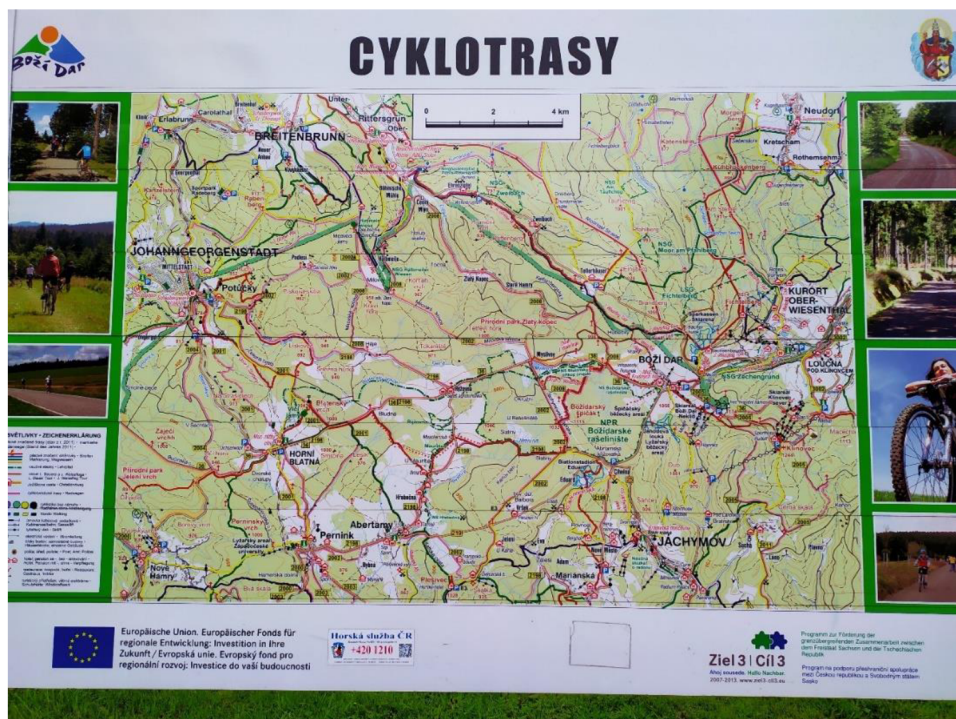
Boží Dar

CYKLOTRASY

0 2 4 km

BREITENBRUNN

JOHANNGEORGENSTADT

Potůčky

Neudorf

KURORT OBER-WIESENTHAL

LOUČNÁ POD KLÍNOVCEM

BOŽÍ DAR

Přírodní park Zlatý Kopec

NPR Božídarské rašeliniště

Božídarský špičák

HORNÍ BLATNÁ

Abertamy

Pernink

JÁCHYMOV

Nové Hamry

Merklín

Mariánská

Přírodní park Plešivec

VYSVĚTLIVKY • ZEICHENERKLÄRUNG

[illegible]

Europäische Union. Europäischer Fonds für regionale Entwicklung: Investition in Ihre Zukunft / Evropská unie. Evropský fond pro regionální rozvoj: Investice do vaší budoucnosti

Horská služba ČR +420 1210

Ziel 3 | Cíl 3

Programm zur Förderung der grenzübergreifenden Zusammenarbeit zwischen dem Freistaat Sachsen und der Tschechischen Republik

Program na podporu přeshraniční spolupráce mezi Českou republikou a Svobodným státem Sasko

Ahoj sousede. Hallo Nachbar. 2007–2013. www.ziel3-cil3.eu